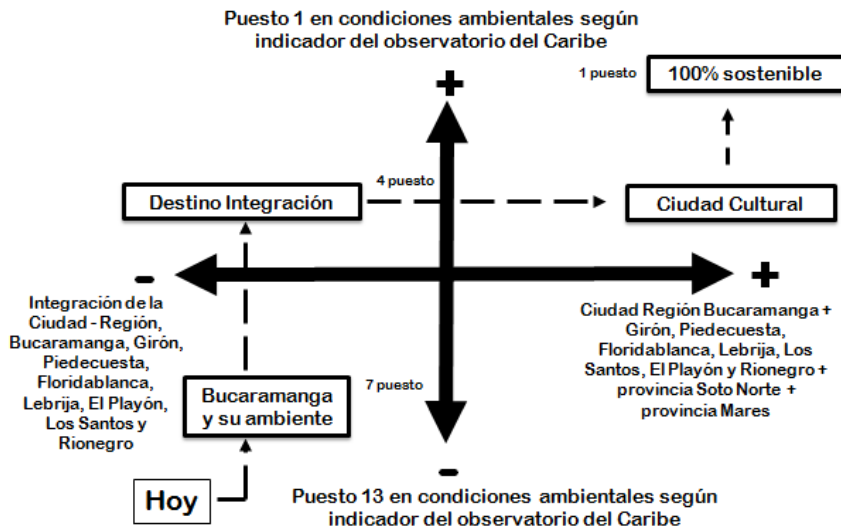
Puesto 1 en condiciones ambientales según indicador del observatorio del Caribe

+

1 puesto

100% sostenible

4 puesto

Destino Integración

Ciudad Cultural

-

+

Integración de la Ciudad - Región, Bucaramanga, Girón, Piedecuesta, Floridablanca, Lebrija, El Playón, Los Santos y Rionegro

Ciudad Región Bucaramanga + Girón, Piedecuesta, Floridablanca, Lebrija, Los Santos, El Playón y Rionegro + provincia Soto Norte + provincia Mares

7 puesto

Bucaramanga y su ambiente

-

Hoy

Puesto 13 en condiciones ambientales según indicador del observatorio del Caribe